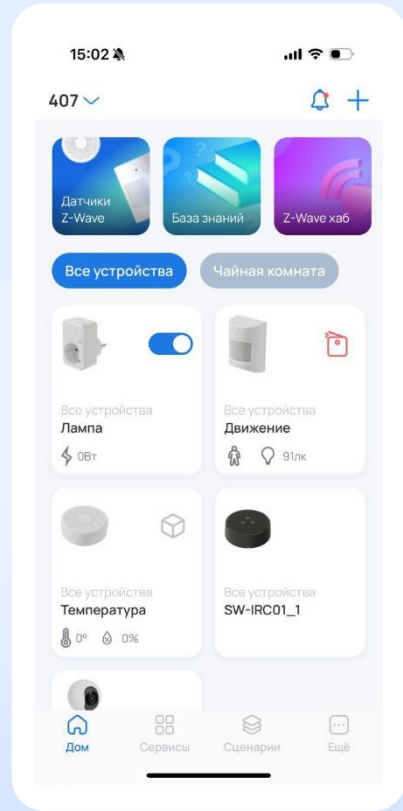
15:02

407

Датчики Z-Wave

База знаний

Z-Wave хаб

Все устройства

Чайная комната

Все устройства
Лампа
0Вт

Все устройства
Движение
91лк

Все устройства
Температура
0° 0%

Все устройства
SW-IRC01_1

Дом
Сервисы
Сценарии
Ещё